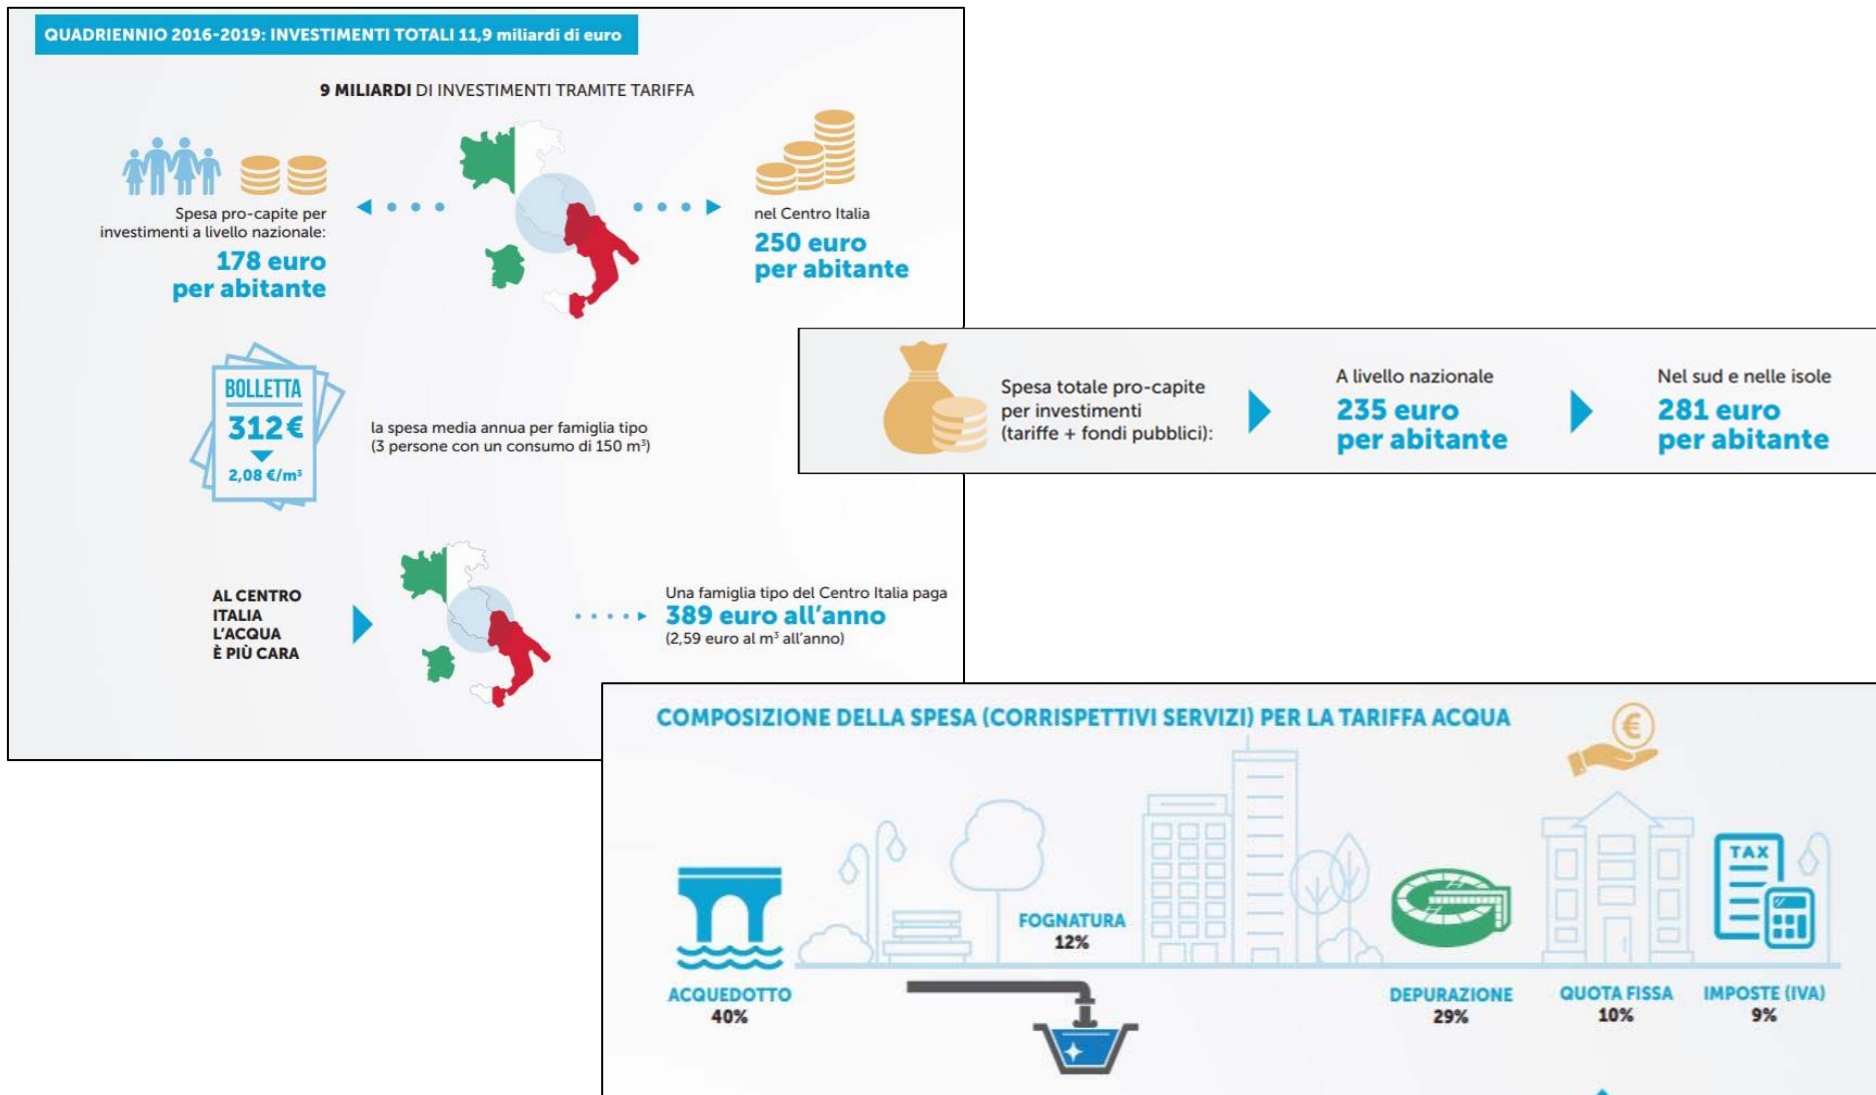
QUADRIENNIO 2016-2019: INVESTIMENTI TOTALI 11,9 miliardi di euro

9 MILIARDI DI INVESTIMENTI TRAMITE TARIFFA

Spesa pro-capite per investimenti a livello nazionale:
178 euro per abitante

nel Centro Italia
250 euro per abitante

BOLLETTA
312€
2,08 €/m³

la spesa media annua per famiglia tipo (3 persone con un consumo di 150 m³)

AL CENTRO ITALIA L'ACQUA È PIÙ CARA

Una famiglia tipo del Centro Italia paga
389 euro all'anno
(2,59 euro al m³ all'anno)

Spesa totale pro-capite per investimenti (tariffe + fondi pubblici):

A livello nazionale
235 euro per abitante

Nel sud e nelle isole
281 euro per abitante

COMPOSIZIONE DELLA SPESA (CORRISPETTIVI SERVIZI) PER LA TARIFFA ACQUA

€

TAX

FOGNATURA
12%

ACQUEDOTTO
40%

DEPURAZIONE
29%

QUOTA FISSA
10%

IMPOSTE (IVA)
9%